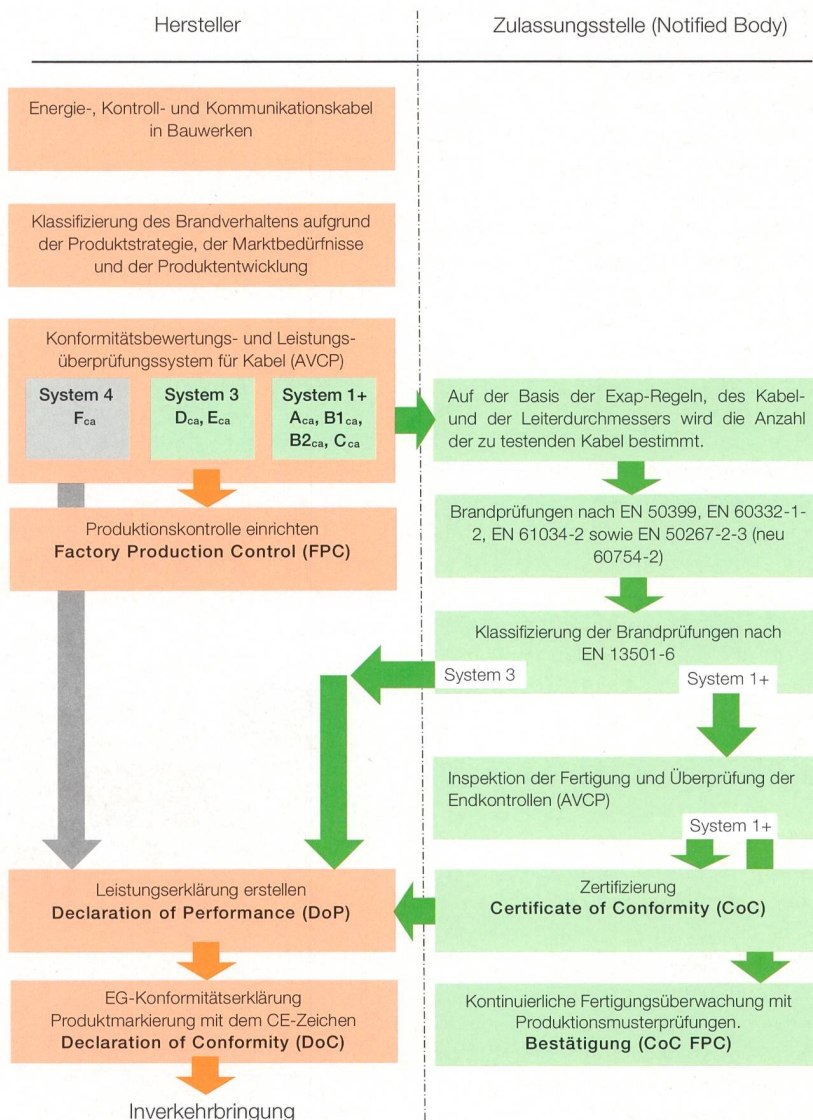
Hersteller

Zulassungsstelle (Notified Body)

Energie-, Kontroll- und Kommunikationskabel in Bauwerken

Klassifizierung des Brandverhaltens aufgrund der Produktstrategie, der Marktbedürfnisse und der Produktentwicklung

Konformitätsbewertungs- und Leistungsüberprüfungssystem für Kabel (AVCP)

System 4
$F_{ca}$

System 3
$D_{ca}$, $E_{ca}$

System 1+
$A_{ca}$, $B1_{ca}$, $B2_{ca}$, $C_{ca}$

Auf der Basis der Exap-Regeln, des Kabel- und der Leiterdurchmessers wird die Anzahl der zu testenden Kabel bestimmt.

Produktionskontrolle einrichten
Factory Production Control (FPC)

Brandprüfungen nach EN 50399, EN 60332-1-2, EN 61034-2 sowie EN 50267-2-3 (neu 60754-2)

Klassifizierung der Brandprüfungen nach EN 13501-6

System 3

System 1+

Inspektion der Fertigung und Überprüfung der Endkontrollen (AVCP)

System 1+

Leistungserklärung erstellen
Declaration of Performance (DoP)

Zertifizierung
Certificate of Conformity (CoC)

EG-Konformitätserklärung
Produktmarkierung mit dem CE-Zeichen
Declaration of Conformity (DoC)

Kontinuierliche Fertigungsüberwachung mit Produktionsmusterprüfungen.
Bestätigung (CoC FPC)

Inverkehrbringung